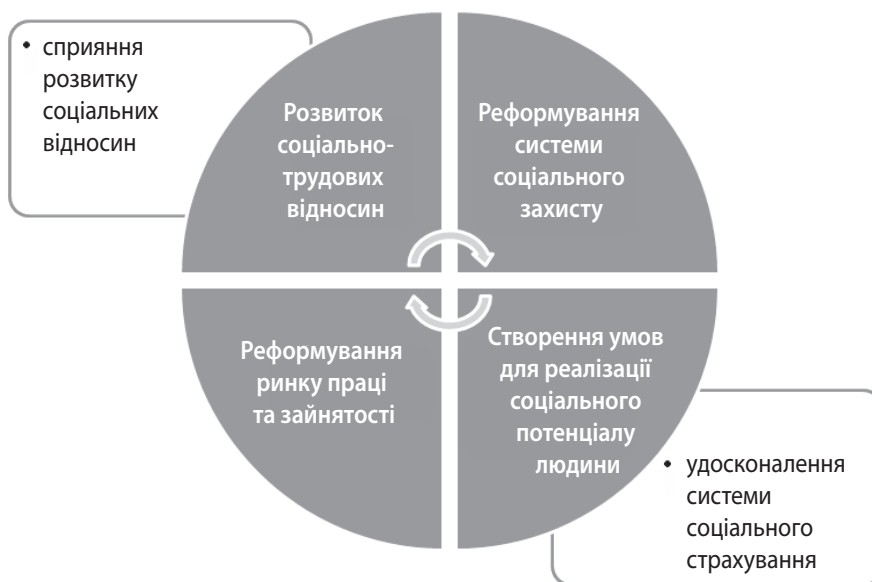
• сприяння розвитку соціальних відносин

Розвиток соціально-трудових відносин

Реформування системи соціального захисту

Реформування ринку праці та зайнятості

Створення умов для реалізації соціального потенціалу людини

• удосконалення системи соціального страхування